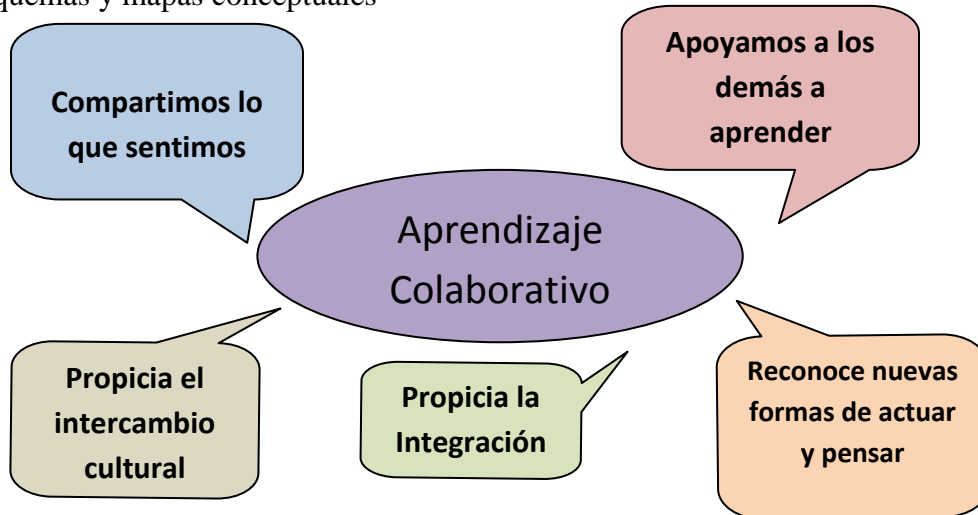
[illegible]quemas y mapas conceptuales

Compartimos lo que sentimos

Apoyamos a los demás a aprender

Aprendizaje Colaborativo

Propicia el intercambio cultural

Propicia la Integración

Reconoce nuevas formas de actuar y pensar